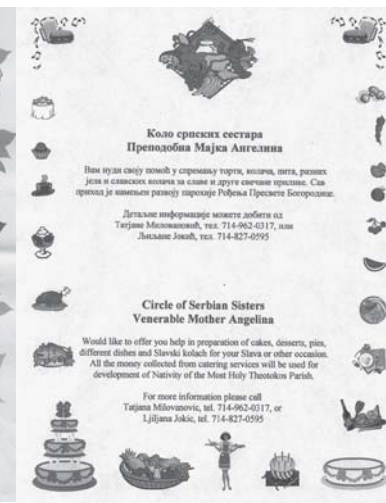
Коло српских сестара
Преподобна Мајка Ангелина

Вам нуди своју помоћ у спремању торти, колача, пита, разних јела и славских колача за славе и друге свечане прилике. Сав приход је намењен развоју парохије Рођења Пресвете Богородице.

Детаљне информације можете добити од
Татјане Миловановић, тел. 714-962-0317, или
Љиљане Јокић, тел. 714-827-0595

Circle of Serbian Sisters
Venerable Mother Angelina

Would like to offer you help in preparation of cakes, desserts, pies, different dishes and Slavski kolach for your Slava or other occasion. All the money collected from catering services will be used for development of Nativity of the Most Holy Theotokos Parish.

For more information please call
Tatjana Milovanovic, tel. 714-962-0317, or
Ljiljana Jokic, tel. 714-827-0595